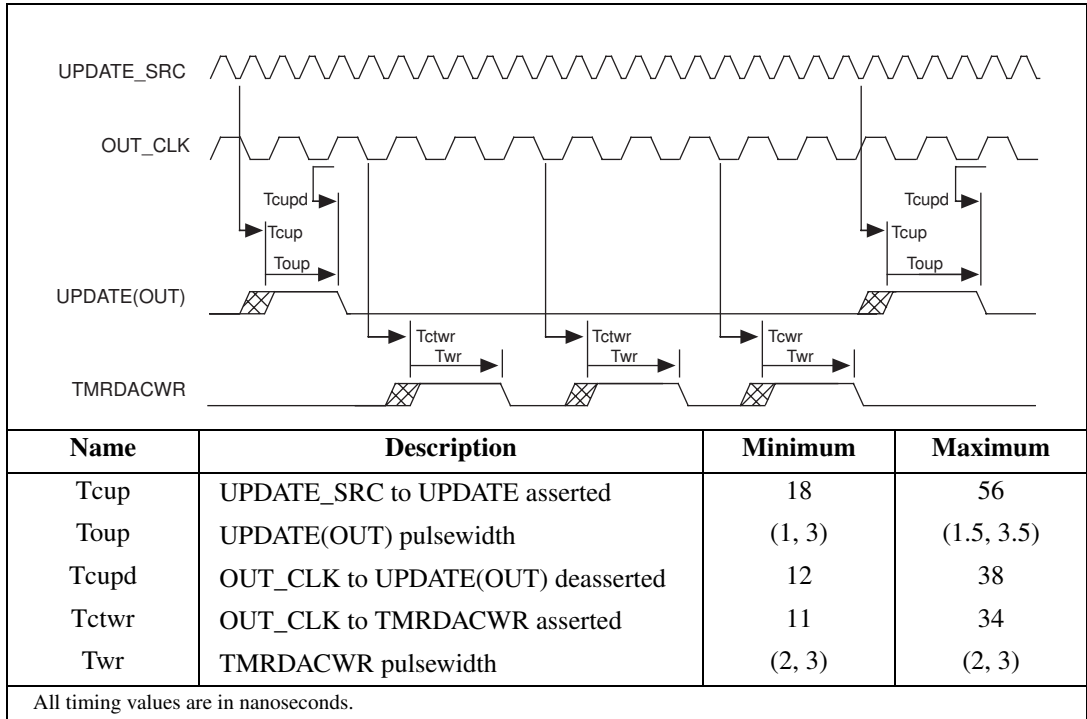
UPDATE_SRC

OUT_CLK

Tcupd

Tcup

Toup

Tcupd

Tcup

Toup

UPDATE(OUT)

Tctwr

Twr

Tctwr

Twr

Tcwr

Twr

TMRDACWR

| Name | Description | Minimum | Maximum |
|---|---|---|---|
| Tcup | UPDATE_SRC to UPDATE asserted | 18 | 56 |
| Toup | UPDATE(OUT) pulsewidth | (1, 3) | (1.5, 3.5) |
| Tcupd | OUT_CLK to UPDATE(OUT) deasserted | 12 | 38 |
| Tctwr | OUT_CLK to TMRDACWR asserted | 11 | 34 |
| Twr | TMRDACWR pulsewidth | (2, 3) | (2, 3) |

All timing values are in nanoseconds.